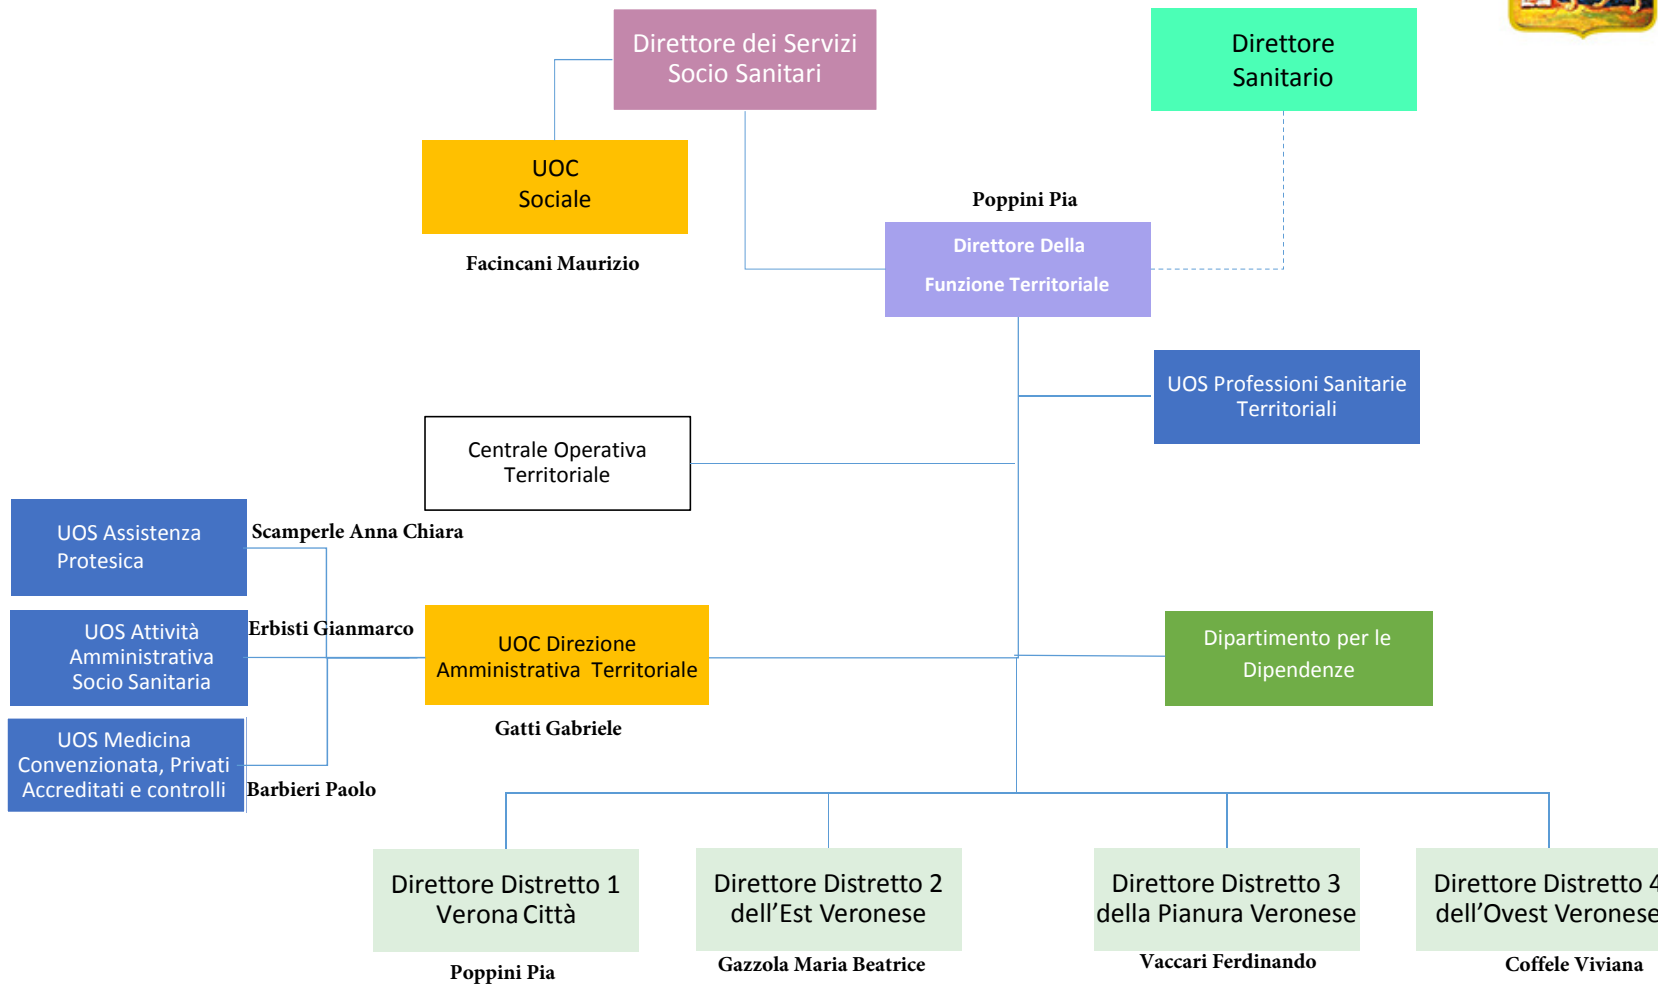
Direttore dei Servizi Socio Sanitari

Direttore Sanitario

UOC Sociale

Facincani Maurizio

Poppini Pia

Direttore Della Funzione Territoriale

UOS Professioni Sanitarie Territoriali

Centrale Operativa Territoriale

UOS Assistenza Protesica

Scamperle Anna Chiara

UOS Attività Amministrativa Socio Sanitaria

Erbisti Gianmarco

UOC Direzione Amministrativa Territoriale

Dipartimento per le Dipendenze

Gatti Gabriele

UOS Medicina Convenzionata, Privati Accreditati e controlli

Barbieri Paolo

Direttore Distretto 1 Verona Città

Poppini Pia

Direttore Distretto 2 dell'Est Veronese

Gazzola Maria Beatrice

Direttore Distretto 3 della Pianura Veronese

Vaccari Ferdinando

Direttore Distretto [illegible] dell'Ovest Verones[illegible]

Coffele Viviana